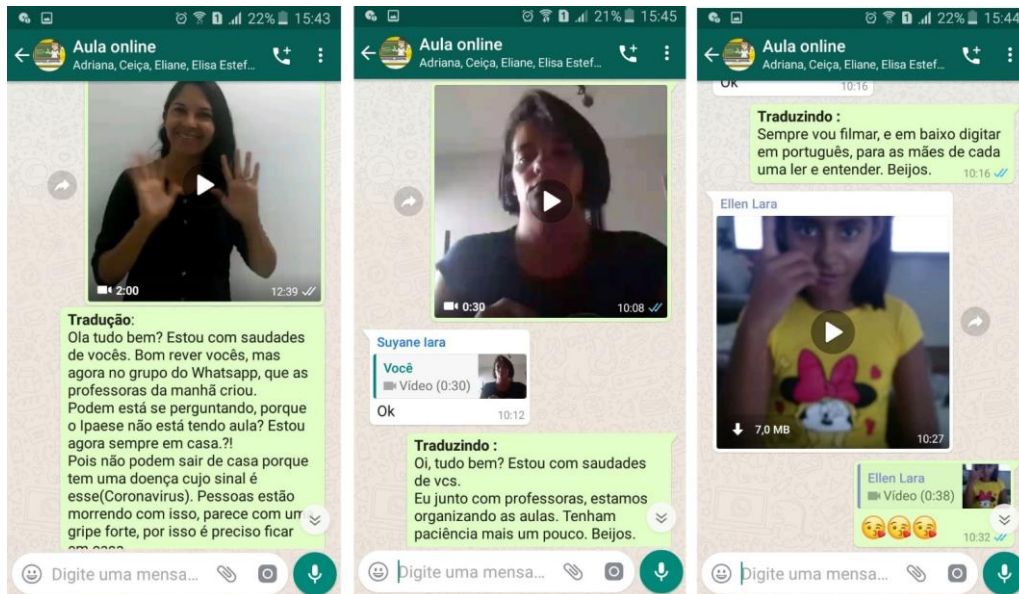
22% 15:43

Aula online
Adriana, Ceiça, Eliane, Elisa Estef...

2:00
12:39

Tradução:
Ola tudo bem? Estou com saudades de vocês. Bom rever vocês, mas agora no grupo do Whatsapp, que as professoras da manhã criou.
Podem está se perguntando, porque o Ipaese não está tendo aula? Estou agora sempre em casa.?!
Pois não podem sair de casa porque tem uma doença cujo sinal é esse(Coronavirus). Pessoas estão morrendo com isso, parece com um gripe forte, por isso é preciso ficar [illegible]

Digite uma mensa...

21% 15:45

Aula online
Adriana, Ceiça, Eliane, Elisa Estef...

0:30
10:08

Suyane lara
Você
Vídeo (0:30)
Ok
10:12

Traduzindo :
Oi, tudo bem? Estou com saudades de vcs.
Eu junto com professoras, estamos organizando as aulas. Tenham paciência mais um pouco. Beijos.

Digite uma mensa...

22% 15:44

Aula online
Adriana, Ceiça, Eliane, Elisa Estef...

Ok
10:16

Traduzindo :
Sempre vou filmar, e em baixo digitar em português, para as mães de cada uma ler e entender. Beijos.
10:16

Ellen Lara
7,0 MB
10:27

Ellen Lara
Vídeo (0:38)
😘😘😘
10:32

Digite uma mensa...